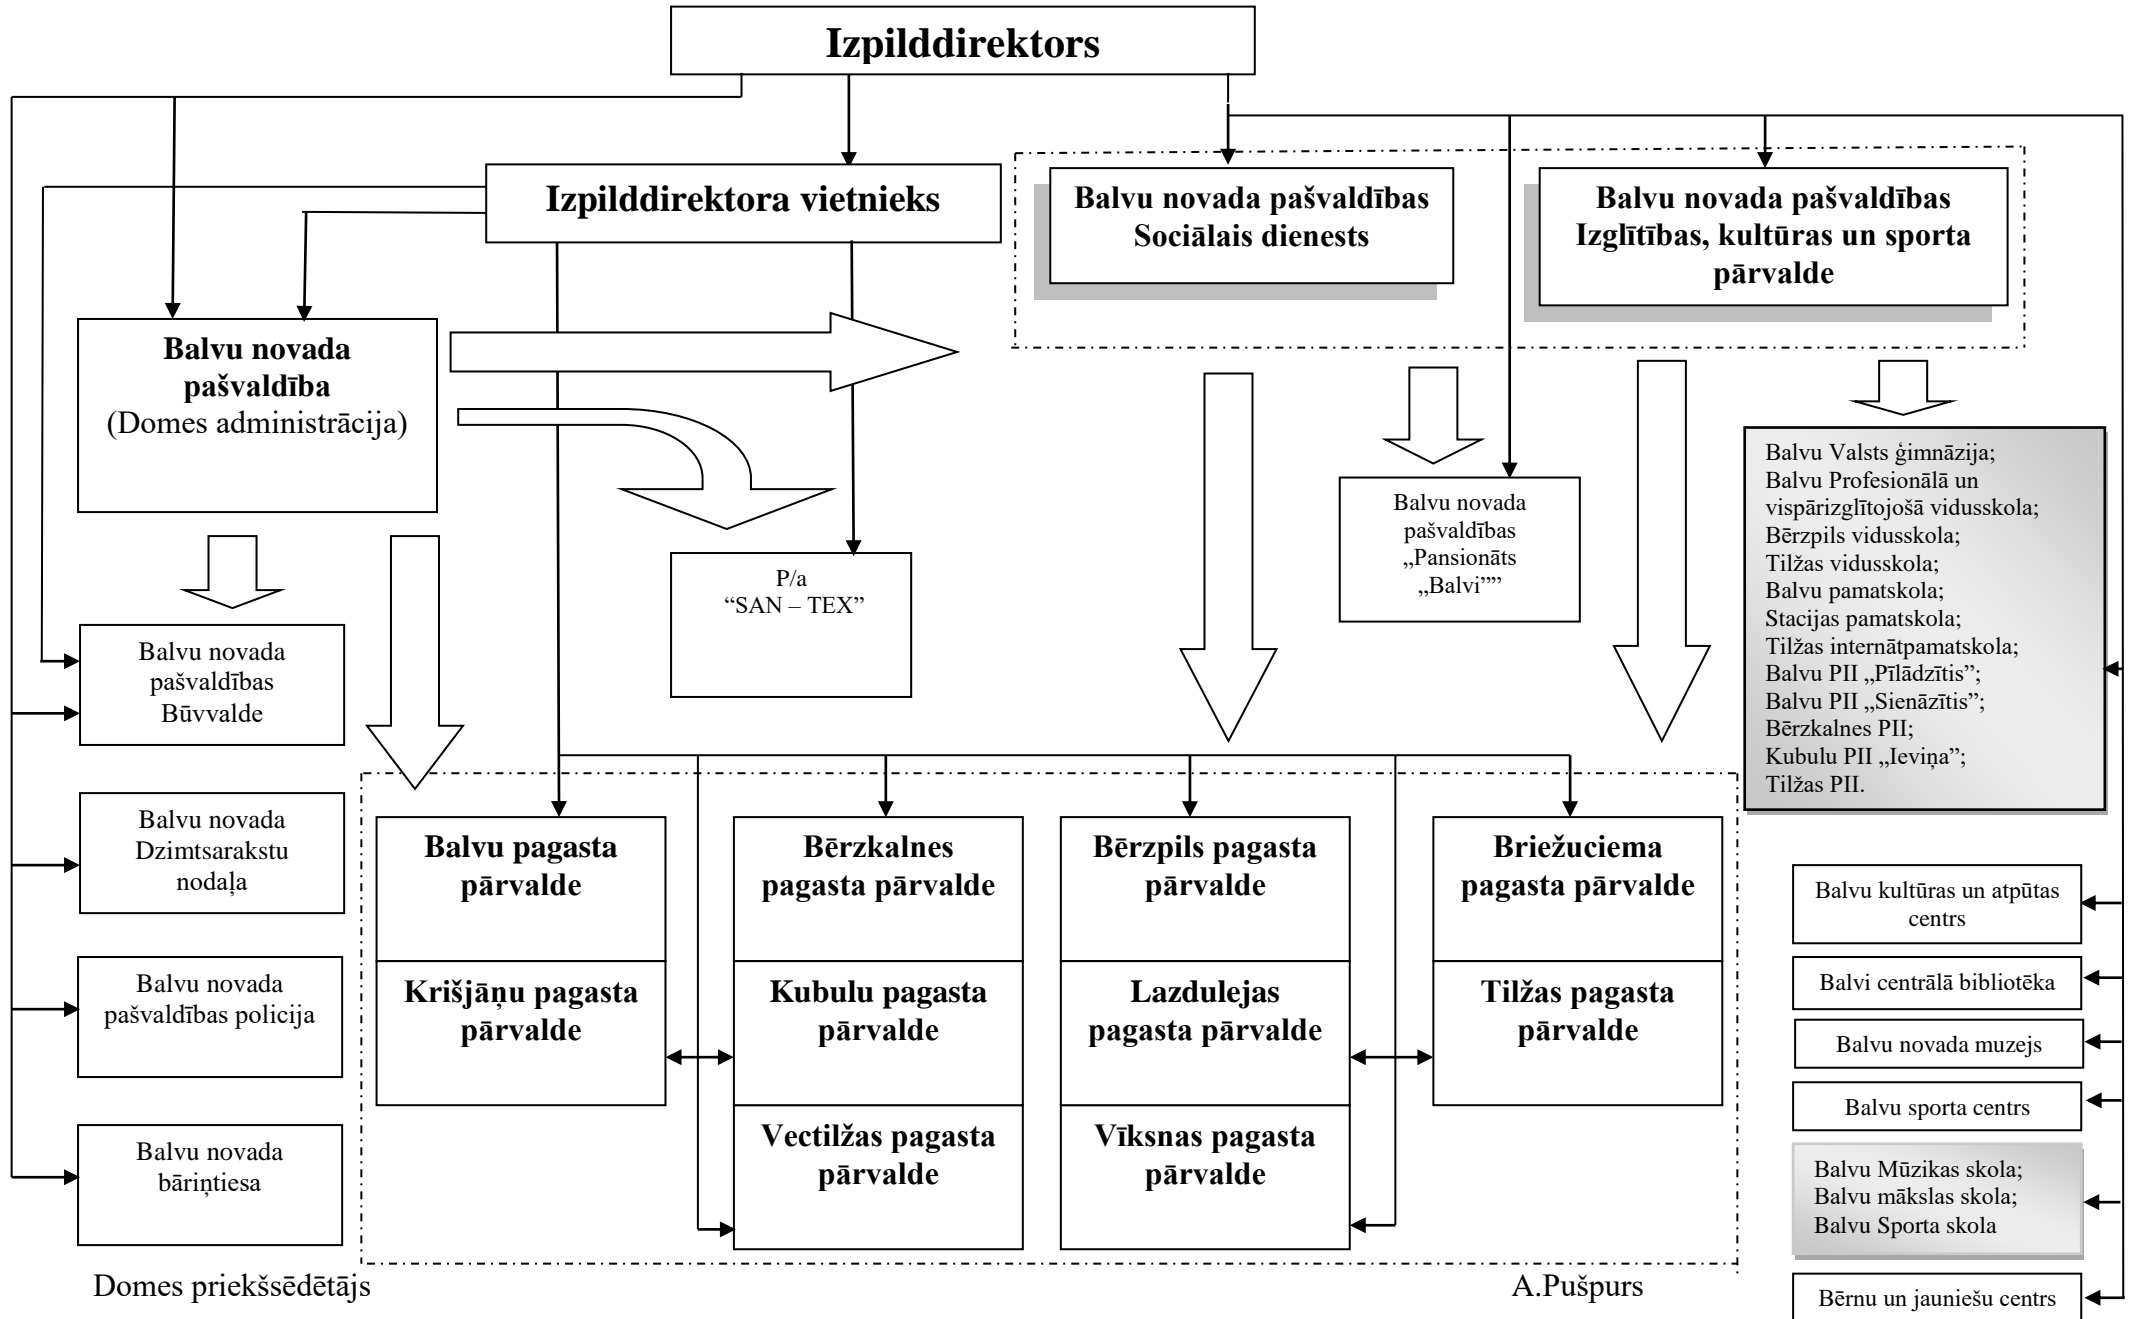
Izpilddirektors

Izpilddirektora vietnieks

Balvu novada pašvaldības Sociālais dienests

Balvu novada pašvaldības Izglītības, kultūras un sporta pārvalde

Balvu novada pašvaldība (Domes administrācija)

P/a "SAN – TEX"

Balvu novada pašvaldības „Pansionāts „Balvi""

Balvu Valsts ģimnāzija;
Balvu Profesionālā un vispārizglītojošā vidusskola;
Bērzpils vidusskola;
Tilžas vidusskola;
Balvu pamatskola;
Stacijas pamatskola;
Tilžas internātpamatskola;
Balvu PII „Pīlādzītis";
Balvu PII „Sienāzītis";
Bērzkalnes PII;
Kubulu PII „Ieviņa";
Tilžas PII.

Balvu novada pašvaldības Būvvalde

Balvu novada Dzimtsarakstu nodaļa

Balvu novada pašvaldības policija

Balvu novada bāriņtiesa

Balvu pagasta pārvalde

Krišjāņu pagasta pārvalde

Bērzkalnes pagasta pārvalde

Kubulu pagasta pārvalde

Vectilžas pagasta pārvalde

Bērzpils pagasta pārvalde

Lazdulejas pagasta pārvalde

Vīksnas pagasta pārvalde

Briežuciema pagasta pārvalde

Tilžas pagasta pārvalde

Balvu kultūras un atpūtas centrs

Balvi centrālā bibliotēka

Balvu novada muzejs

Balvu sporta centrs

Balvu Mūzikas skola;
Balvu mākslas skola;
Balvu Sporta skola

Bērnu un jauniešu centrs

Domes priekšsēdētājs

A.Pušpurs